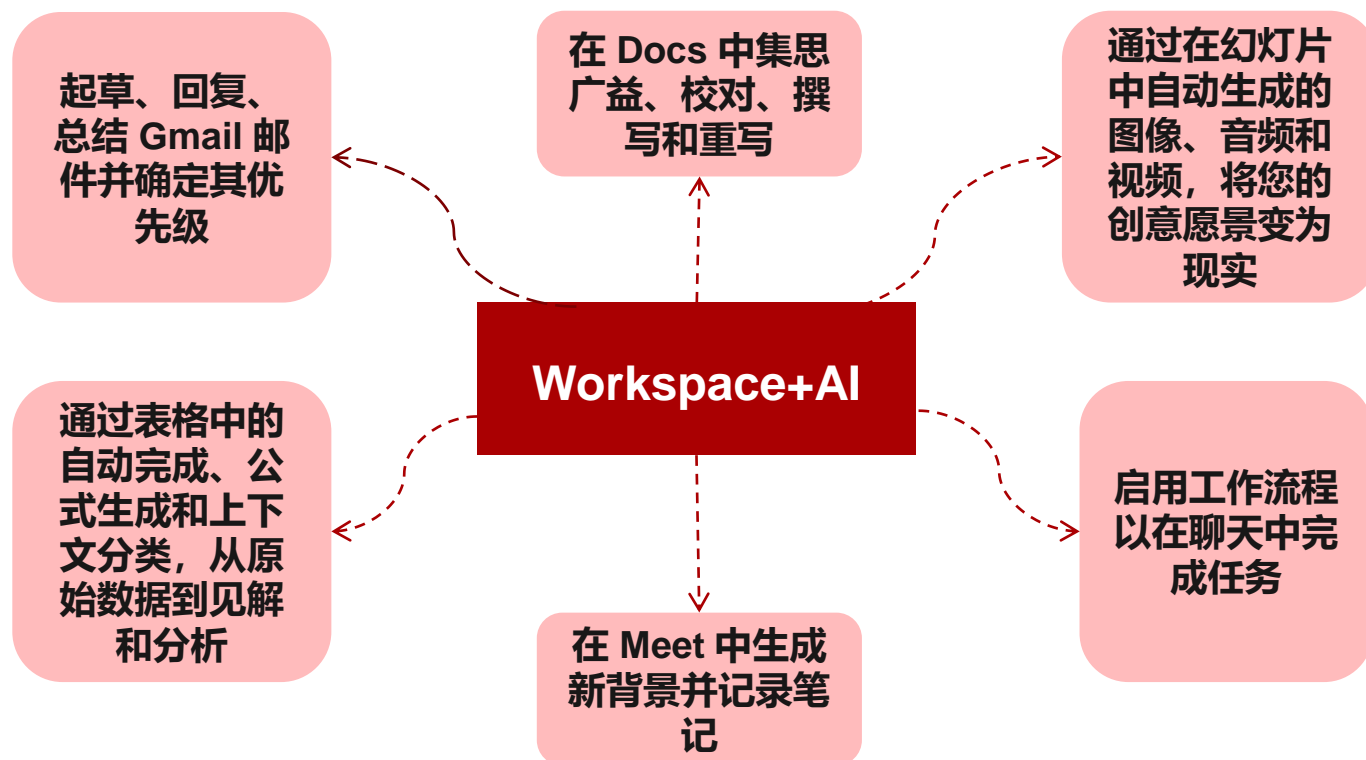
起草、回复、总结 Gmail 邮件并确定其优先级

在 Docs 中集思广益、校对、撰写和重写

通过在幻灯片中自动生成的图像、音频和视频，将您的创意愿景变为现实

Workspace+AI

通过表格中的自动完成、公式生成和上下文分类，从原始数据到见解和分析

启用工作流程以在聊天中完成任务

在 Meet 中生成新背景并记录笔记